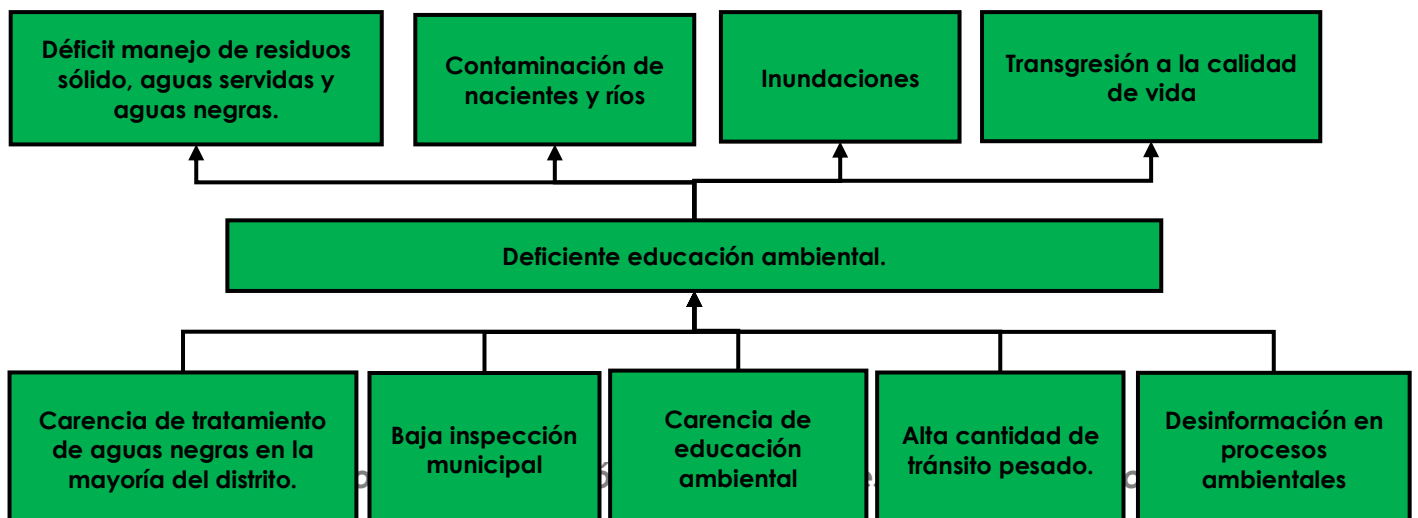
Déficit manejo de residuos sólido, aguas servidas y aguas negras.

Contaminación de nacientes y ríos

Inundaciones

Transgresión a la calidad de vida

Deficiente educación ambiental.

Carencia de tratamiento de aguas negras en la mayoría del distrito.

Baja inspección municipal

Carencia de educación ambiental

Alta cantidad de tránsito pesado.

Desinformación en procesos ambientales